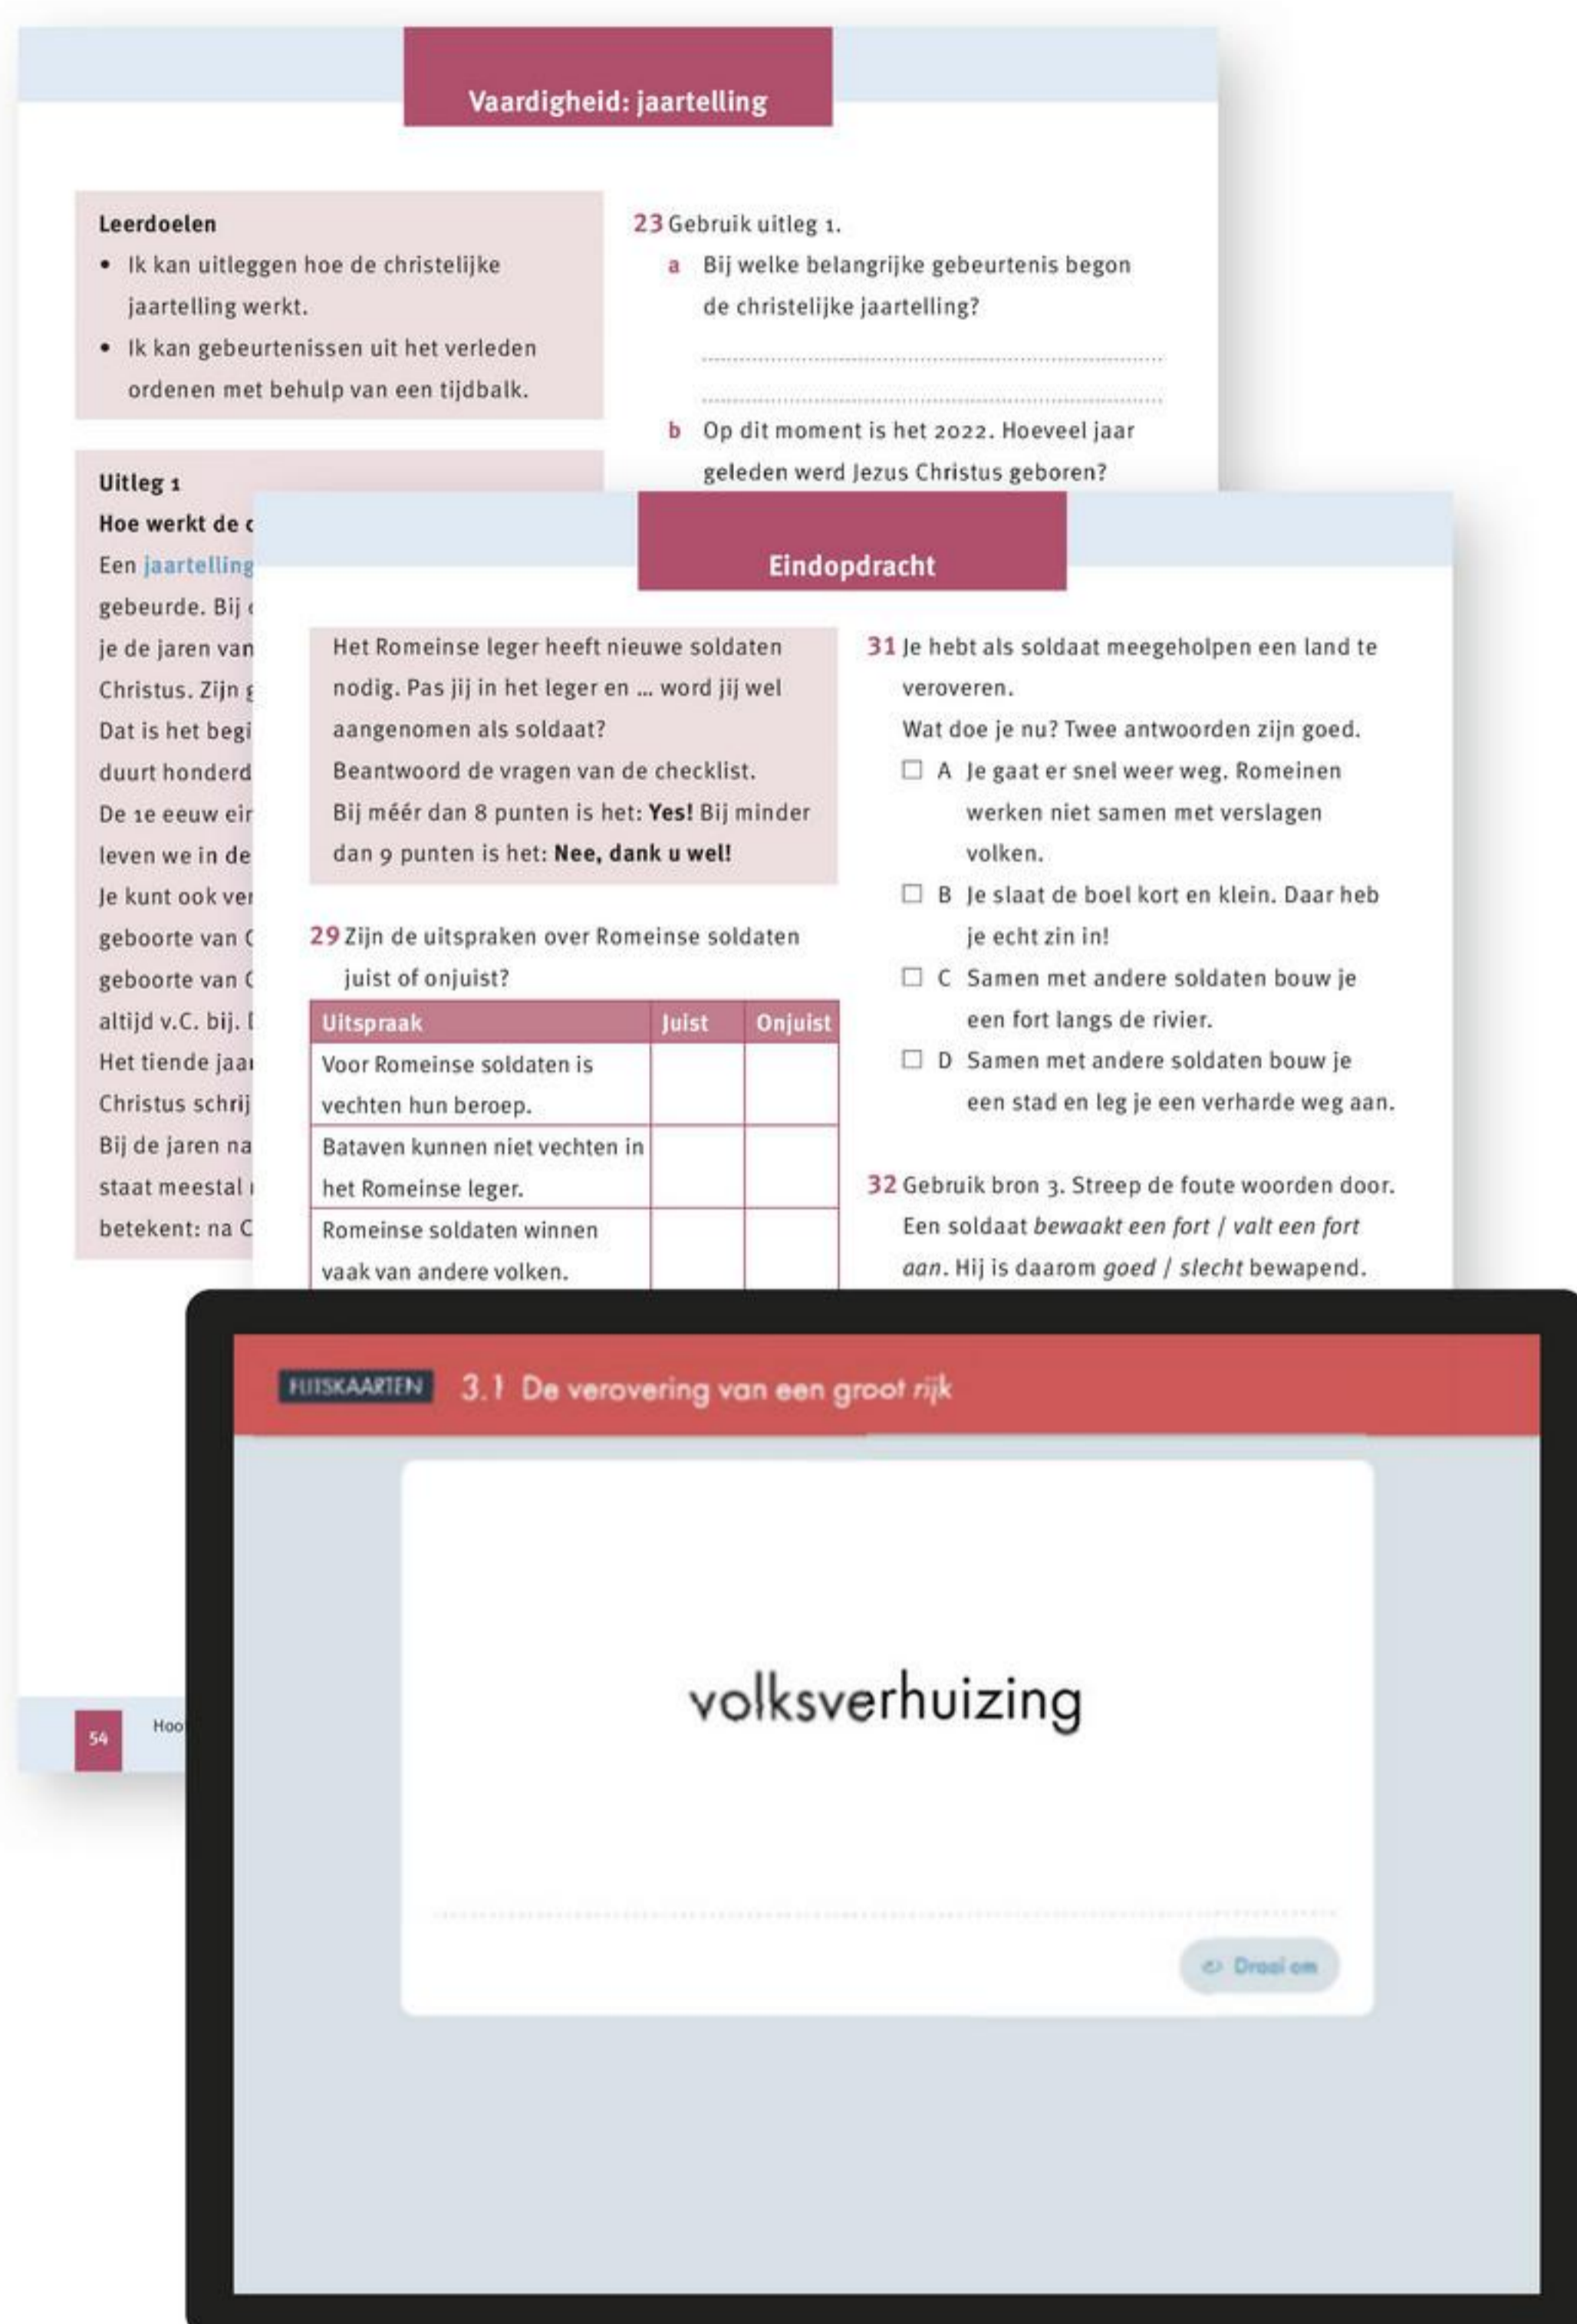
Vaardigheid: jaartelling

Leerdoelen
• Ik kan uitleggen hoe de christelijke jaartelling werkt.
• Ik kan gebeurtenissen uit het verleden ordenen met behulp van een tijdbalk.

Uitleg 1
Hoe werkt de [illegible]
Een jaartelling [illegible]
gebeurde. Bij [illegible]
je de jaren van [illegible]
Christus. Zijn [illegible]
Dat is het begi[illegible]
duurt honderd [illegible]
De 1e eeuw ei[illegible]
leven we in de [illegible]
Je kunt ook ve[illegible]
geboorte van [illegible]
geboorte van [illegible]
altijd v.C. bij. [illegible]
Het tiende jaa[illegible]
Christus schrij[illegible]
Bij de jaren na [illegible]
staat meestal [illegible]
betekent: na C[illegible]

23 Gebruik uitleg 1.
a Bij welke belangrijke gebeurtenis begon de christelijke jaartelling?
b Op dit moment is het 2022. Hoeveel jaar geleden werd Jezus Christus geboren?

54 Hoo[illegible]

Eindopdracht

Het Romeinse leger heeft nieuwe soldaten nodig. Pas jij in het leger en ... word jij wel aangenomen als soldaat?
Beantwoord de vragen van de checklist.
Bij méér dan 8 punten is het: **Yes!** Bij minder dan 9 punten is het: **Nee, dank u wel!**

29 Zijn de uitspraken over Romeinse soldaten juist of onjuist?

| Uitspraak | Juist | Onjuist |
|---|---|---|
| Voor Romeinse soldaten is vechten hun beroep. | | |
| Bataven kunnen niet vechten in het Romeinse leger. | | |
| Romeinse soldaten winnen vaak van andere volken. | | |

31 Je hebt als soldaat meegeholpen een land te veroveren.
Wat doe je nu? Twee antwoorden zijn goed.
☐ A Je gaat er snel weer weg. Romeinen werken niet samen met verslagen volken.
☐ B Je slaat de boel kort en klein. Daar heb je echt zin in!
☐ C Samen met andere soldaten bouw je een fort langs de rivier.
☐ D Samen met andere soldaten bouw je een stad en leg je een verharde weg aan.

32 Gebruik bron 3. Streep de foute woorden door.
Een soldaat *bewaakt een fort / valt een fort aan*. Hij is daarom *goed / slecht* bewapend.

FLITSKAARTEN 3.1 De verovering van een groot rijk

volksverhuizing

Draai om